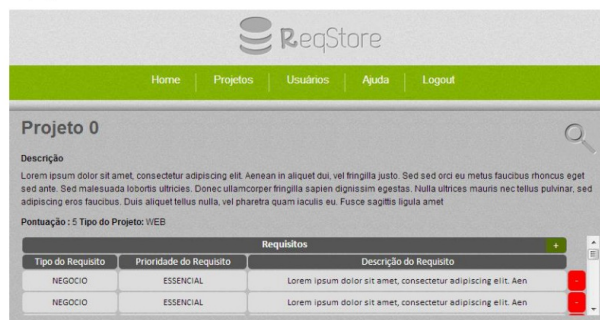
ReqStore

Home | Projetos | Usuários | Ajuda | Logout

Projeto 0

Descrição

Lorem ipsum dolor sit amet, consectetur adipiscing elit. Aenean in aliquet dui, vel fringilla justo. Sed sed orci eu metus faucibus rhoncus eget sed ante. Sed malesuada lobortis ultricies. Donec ullamcorper fringilla sapien dignissim egestas. Nulla ultrices mauris nec tellus pulvinar, sed adipiscing eros faucibus. Duis aliquet tellus nulla, vel pharetra quam iaculis eu. Fusce sagittis ligula amet

Pontuação : 5 Tipo do Projeto: WEB

Requisitos +

| Tipo do Requisito | Prioridade do Requisito | Descrição do Requisito | |
|---|---|---|---|
| NEGOCIO | ESSENCIAL | Lorem ipsum dolor sit amet, consectetur adipiscing elit. Aen | - |
| NEGOCIO | ESSENCIAL | Lorem ipsum dolor sit amet, consectetur adipiscing elit. Aen | - |